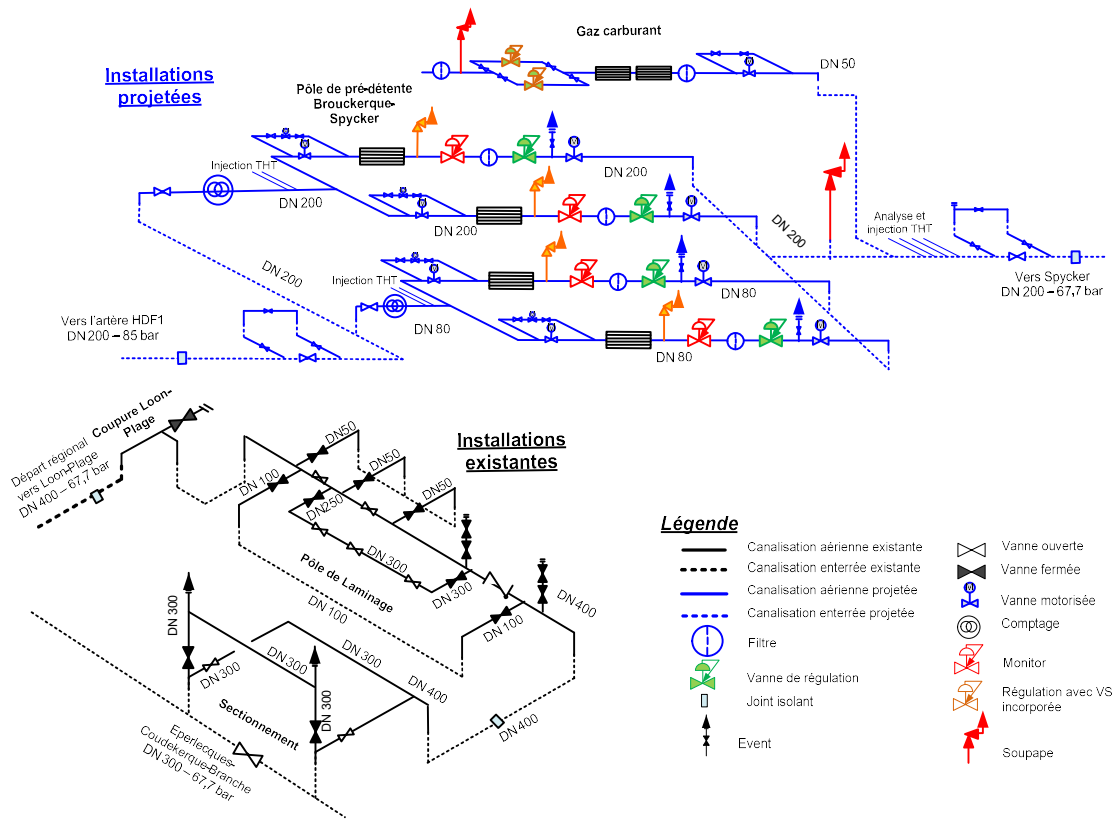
Installations projetées

Gaz carburant

DN 50

Pôle de pré-détente Brouckerque-Spycker

Injection THT

DN 200

DN 200

DN 200

DN 200

DN 200

Analyse et injection THT

Vers Spycker DN 200 – 67,7 bar

Injection THT

DN 80

DN 80

DN 80

Vers l'artère HDF1 DN 200 – 85 bar

Coupure Loon-Plage

Départ régional vers Loon-Plage DN 400 – 67,7 bar

Installations existantes

DN50

DN50

DN50

DN 100

DN250

DN 300

Pôle de Laminage

DN 300

DN 100

DN 100

DN 400

DN 300

DN 300

DN 300

DN 300

DN 400

DN 300

Sectionnement

DN 400

Eperlecques-Coudekerque-Branche DN 300 – 67,7 bar

Légende

Canalisation aérienne existante

Canalisation enterrée existante

Canalisation aérienne projetée

Canalisation enterrée projetée

Filtre

Vanne de régulation

Joint isolant

Event

Vanne ouverte

Vanne fermée

Vanne motorisée

Comptage

Monitor

Régulation avec VS incorporée

Soupape